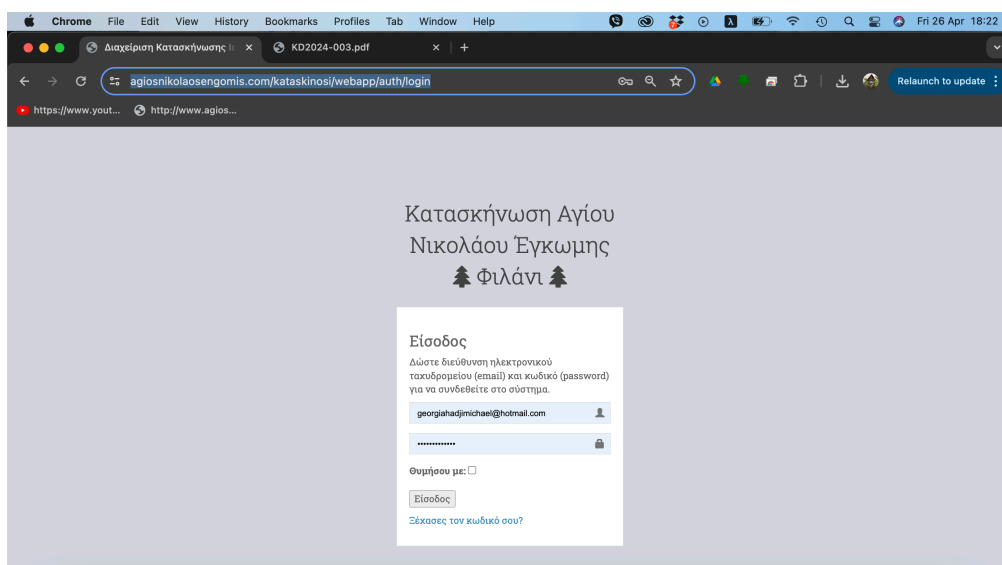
Chrome File Edit View History Bookmarks Profiles Tab Window Help Fri 26 Apr 18:22

Διαχείριση Κατασκήνωσης Ι ×
KD2024-003.pdf ×
+

agiosnikolaosengomis.com/kataskinosi/webapp/auth/login

Relaunch to update

https://www.yout... http://www.agios...

Κατασκήνωση Αγίου Νικολάου Έγκωμης
Φιλάνι

Είσοδος
Δώστε διεύθυνση ηλεκτρονικού ταχυδρομείου (email) και κωδικό (password) για να συνδεθείτε στο σύστημα.

georgiahadjimichael@hotmail.com

••••••••••••

Θυμήσου με:

Είσοδος

Ξέχασες τον κωδικό σου?